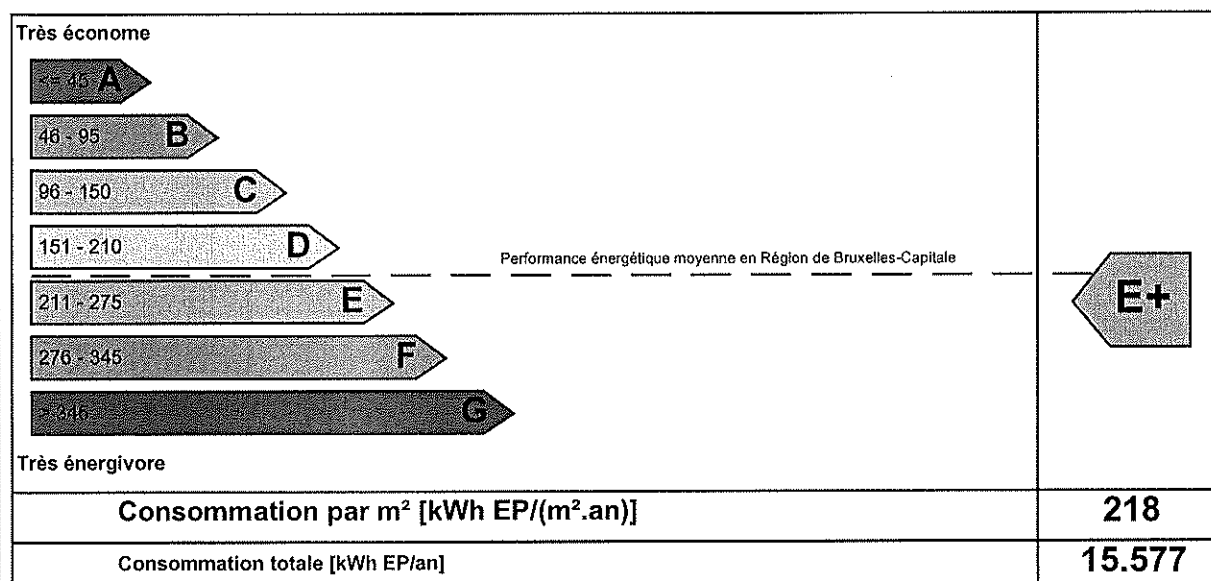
Très économe

<= 45 A

46 - 95 B

96 - 150 C

151 - 210 D

Performance énergétique moyenne en Région de Bruxelles-Capitale

211 - 275 E

276 - 345 F

> 346 G

Très énergivore

E+

| Consommation par m² [kWh EP/(m².an)] | 218 |
|---|---|
| Consommation totale [kWh EP/an] | 15.577 |